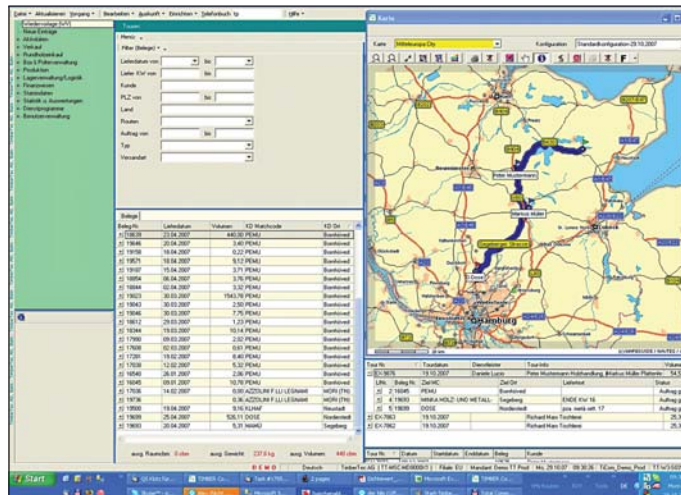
Datei Aktualisieren Vorgang Bearbeiten Auskunft Einrichten Telefonbuch Hilfe

Wiedervorlage
Neue Einträge
Aktivitäten
Verkauf
Rundholzeinkauf
Produktion
Lagerverwaltung/Logistik
Finanzwesen
Stammdaten
Statistik u. Auswertungen
Benutzerverwaltung

Touren
Menü
Filter (Belege)

Lieferdatum von | bis
Liefer KW von | bis
Kunde
PLZ von | bis
Land
Routen
Auftrag von | bis
Typ
Versandart

Belege

| Beleg-Nr. | Lieferdatum | Volumen | KD Matchcode | KD Ort |
|---|---|---|---|---|
| 19826 | 23.04.2007 | 440,00 | PEMU | Bornhöved |
| 19646 | 20.04.2007 | 3,40 | PEMU | Bornhöved |
| 19156 | 18.04.2007 | 0,22 | PEMU | Bornhöved |
| 19159 | 18.04.2007 | 9,12 | PEMU | Bornhöved |
| 19107 | 15.04.2007 | 3,71 | PEMU | Bornhöved |
| 18856 | 06.04.2007 | 3,76 | PEMU | Bornhöved |
| 18844 | 02.04.2007 | 3,32 | PEMU | Bornhöved |
| 19023 | 30.03.2007 | 1543,76 | PEMU | Bornhöved |
| 18043 | 30.03.2007 | 2,50 | PEMU | Bornhöved |
| 18046 | 30.03.2007 | 7,75 | PEMU | Bornhöved |
| 18612 | 29.03.2007 | 1,23 | PEMU | Bornhöved |
| 18344 | 19.03.2007 | 10,14 | PEMU | Bornhöved |
| 17990 | 09.03.2007 | 2,92 | PEMU | Bornhöved |
| 17608 | 02.03.2007 | 0,61 | PEMU | Bornhöved |
| 17201 | 19.02.2007 | 8,40 | PEMU | Bornhöved |
| 17538 | 12.02.2007 | 5,32 | PEMU | Bornhöved |
| 16546 | 26.01.2007 | 2,06 | PEMU | Bornhöved |
| 16045 | 09.01.2007 | 10,76 | PEMU | Bornhöved |
| 17636 | 14.02.2007 | 0,00 | AZZOLINI F.LLI LEGNAMI | MORI (TN) |
| 19736 | | 0,36 | AZZOLINI F.LLI LEGNAMI | MORI (TN) |
| 18900 | 19.04.2007 | 9,16 | KLHAF | Neustadt |
| 19086 | 20.04.2007 | 526,11 | DOSE | Norderstedt |
| 19693 | 20.04.2007 | 5,31 | NAWAG | Segeberg |

avg. Raumdat. 0 cbm | avg. Gewicht 237,6 kg | avg. Volumen 440 cbm

DEMO | Deutsch | TimberTec AG | TT-WSC:WEB000/1 | Filiale: EU | Mandant Demo TT Prod | Mo, 29.10.07 09:30:35 | TiCom_Demo_Prod | TT:Ver3.0.0

Karte
Karte: Mitteleuropa City | Konfiguration: Standardkonfiguration-29.10.2007

Peter Mustermann
Markus Müller
Sägewerk am Strand
Hamburg
© MAPBOOKS / NAVTEQ

| Tour Nr. | Tourdatum | Dienstleister | Tour-Info | Volume |
|---|---|---|---|---|
| EX-7876 | 19.10.2007 | Daniele Luzzo | Peter Mustermann Holzhandlung, Markus Müller Platten | 54,7 |

| LPA | Beleg Nr. | Ziel KC | Ziel Ort | Lieferinst | Status |
|---|---|---|---|---|---|
| 2 | 19046 | PEMU | Bornhöved | | Auftrag |
| 4 | 19693 | MINKA HOLZ- UND METALL | Segeberg | ENDE KW 16 | Auftrag |
| 5 | 19089 | DOSE | Norderstedt | gew. mehl. sch. 17 | Auftrag |

| Tour Nr. | Datum | Startdatum | Enddatum | Beleg | Kunde |
|---|---|---|---|---|---|
| EX-7863 | 19.10.2007 | | | Richard Hans Tischlerei | 25,3 |
| EX-7862 | 19.10.2007 | | | Richard Hans Tischlerei | 25,3 |

Start